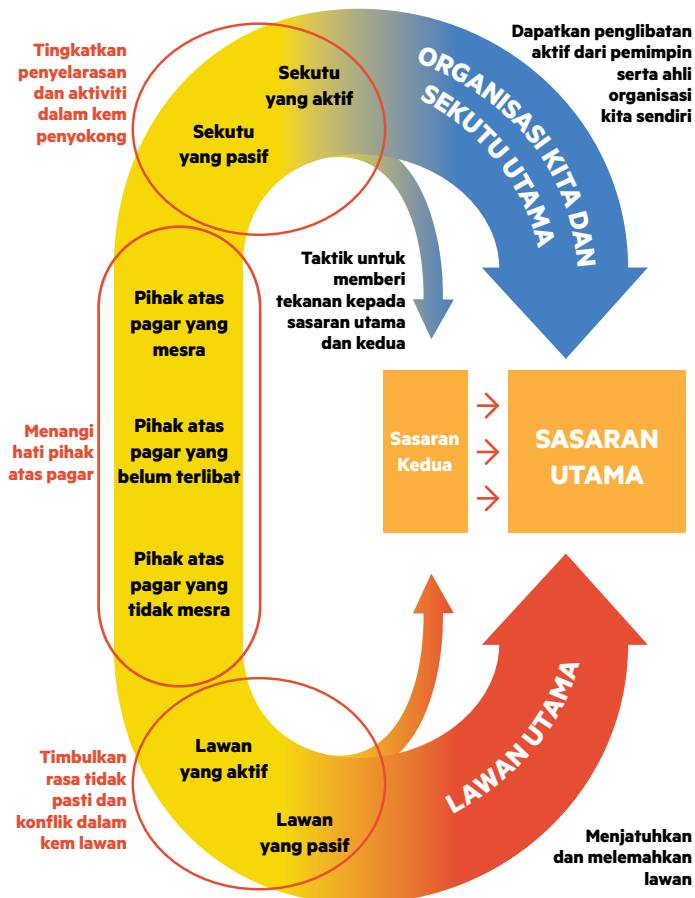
Tingkatkan penyelarasan dan aktiviti dalam kem penyokong

Sekutu yang aktif

Sekutu yang pasif

ORGANISASI KITA DAN SEKUTU UTAMA

Dapatkan penglibatan aktif dari pemimpin serta ahli organisasi kita sendiri

Taktik untuk memberi tekanan kepada sasaran utama dan kedua

Pihak atas pagar yang mesra

Menangi hati pihak atas pagar

Pihak atas pagar yang belum terlibat

Pihak atas pagar yang tidak mesra

Sasaran Kedua

SASARAN UTAMA

LAWAN UTAMA

Timbulkan rasa tidak pasti dan konflik dalam kem lawan

Lawan yang aktif

Lawan yang pasif

Menjatuhkan dan melemahkan lawan